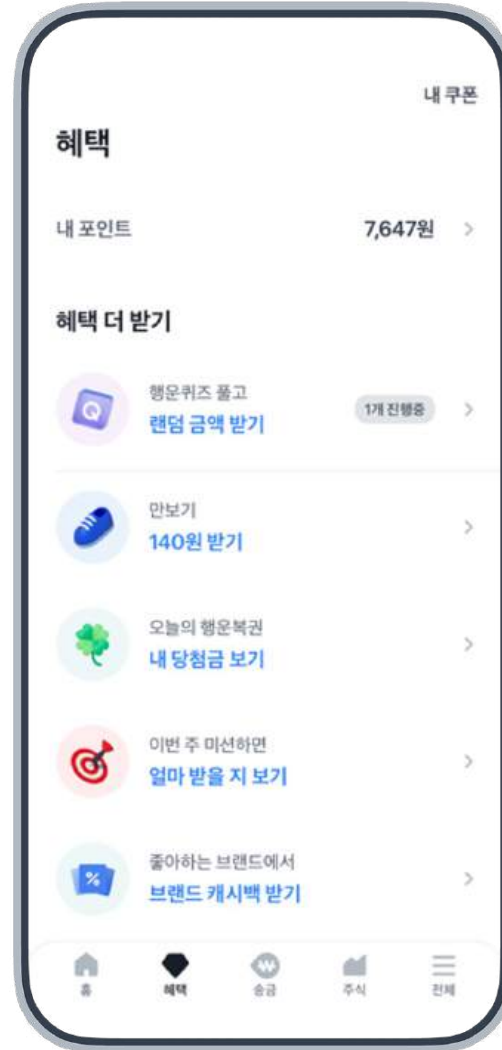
내 쿠폰

혜택

내 포인트 7,647원 >

혜택 더 받기

행운퀴즈 풀고
랜덤 금액 받기
1개 진행중 >

만보기
140원 받기 >

오늘의 행운복권
내 당첨금 보기 >

이번 주 미션하면
얼마 받을 지 보기 >

좋아하는 브랜드에서
브랜드 캐시백 받기 >

홈 혜택 송금 주식 전체